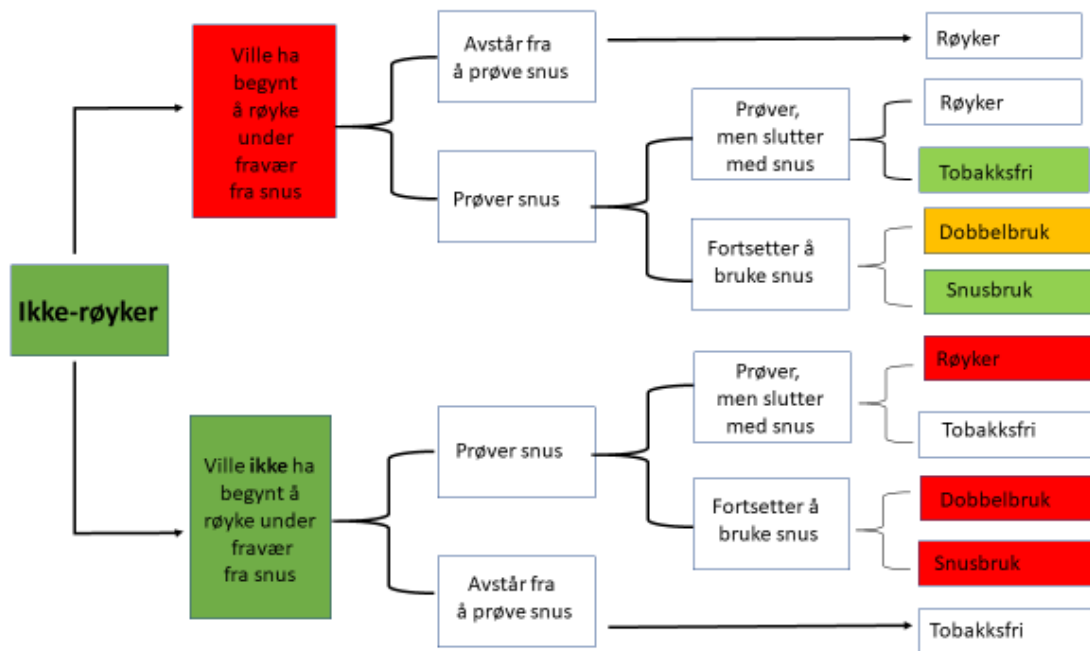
Ikke-røyker

Ville ha begynt å røyke under fravær fra snus

Avstår fra å prøve snus

Røyker

Prøver snus

Prøver, men slutter med snus

Røyker

Tobakksfri

Fortsetter å bruke snus

Dobbelbruk

Snusbruk

Ville **ikke** ha begynt å røyke under fravær fra snus

Prøver snus

Prøver, men slutter med snus

Røyker

Tobakksfri

Fortsetter å bruke snus

Dobbelbruk

Snusbruk

Avstår fra å prøve snus

Tobakksfri